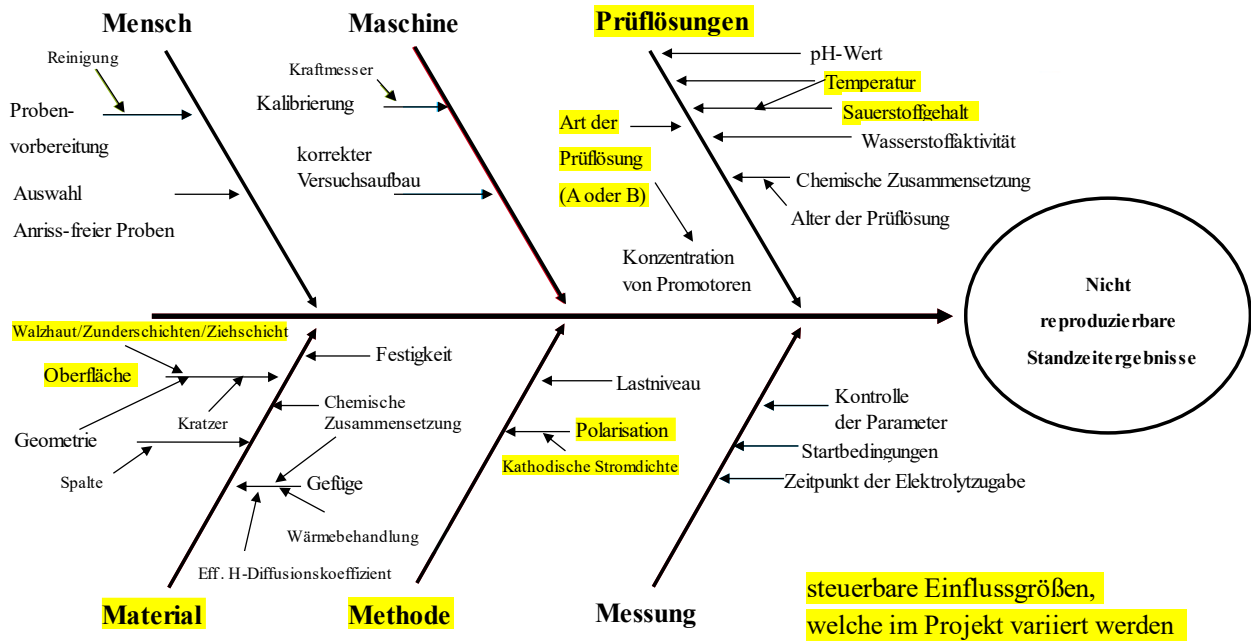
Mensch

Maschine

Prüflösungen

Reinigung

Proben-vorbereitung

Auswahl Anriss-freier Proben

Kraftmesser

Kalibrierung

korrekter Versuchsaufbau

pH-Wert

Temperatur

Sauerstoffgehalt

Art der Prüflösung (A oder B)

Wasserstoffaktivität

Chemische Zusammensetzung

Alter der Prüflösung

Konzentration von Promotoren

Nicht reproduzierbare Standzeitergebnisse

Walzhaut/Zunderschichten/Ziehschicht

Oberfläche

Festigkeit

Kratzer

Chemische Zusammensetzung

Geometrie

Spalte

Gefüge

Wärmebehandlung

Eff. H-Diffusionskoeffizient

Lastniveau

Polarisation

Kathodische Stromdichte

Kontrolle der Parameter

Startbedingungen

Zeitpunkt der Elektrolytzugabe

Material

Methode

Messung

steuerbare Einflussgrößen, welche im Projekt variiert werden